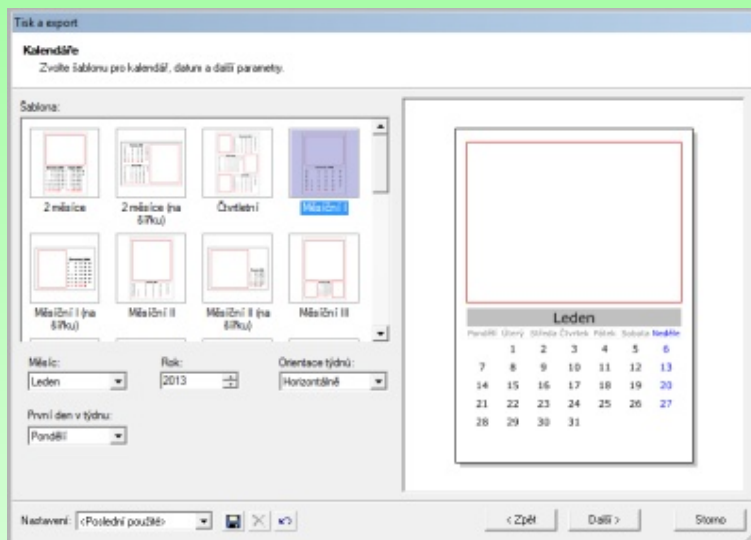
Tisk a export

Kalendáře
Zvolte šablonu pro kalendář, datum a další parametry.

Šablona:

2 měsíce
2 měsíce (na šířku)
Čtvrtletní
Měsíční I
Měsíční I (na šířku)
Měsíční II
Měsíční II (na šířku)
Měsíční III

Měsíc:
Leden
Rok:
2013
Orientace týdnů:
Horizontálně

První den v týdnu:
Pondělí

Leden

| Pondělí | Úterý | Středa | Čtvrtek | Pátek | Sobota | Neděle |
|---|---|---|---|---|---|---|
| | 1 | 2 | 3 | 4 | 5 | 6 |
| 7 | 8 | 9 | 10 | 11 | 12 | 13 |
| 14 | 15 | 16 | 17 | 18 | 19 | 20 |
| 21 | 22 | 23 | 24 | 25 | 26 | 27 |
| 28 | 29 | 30 | 31 | | | |

Nastavení: <Poslední použité>

< Zpět
Další >
Storno